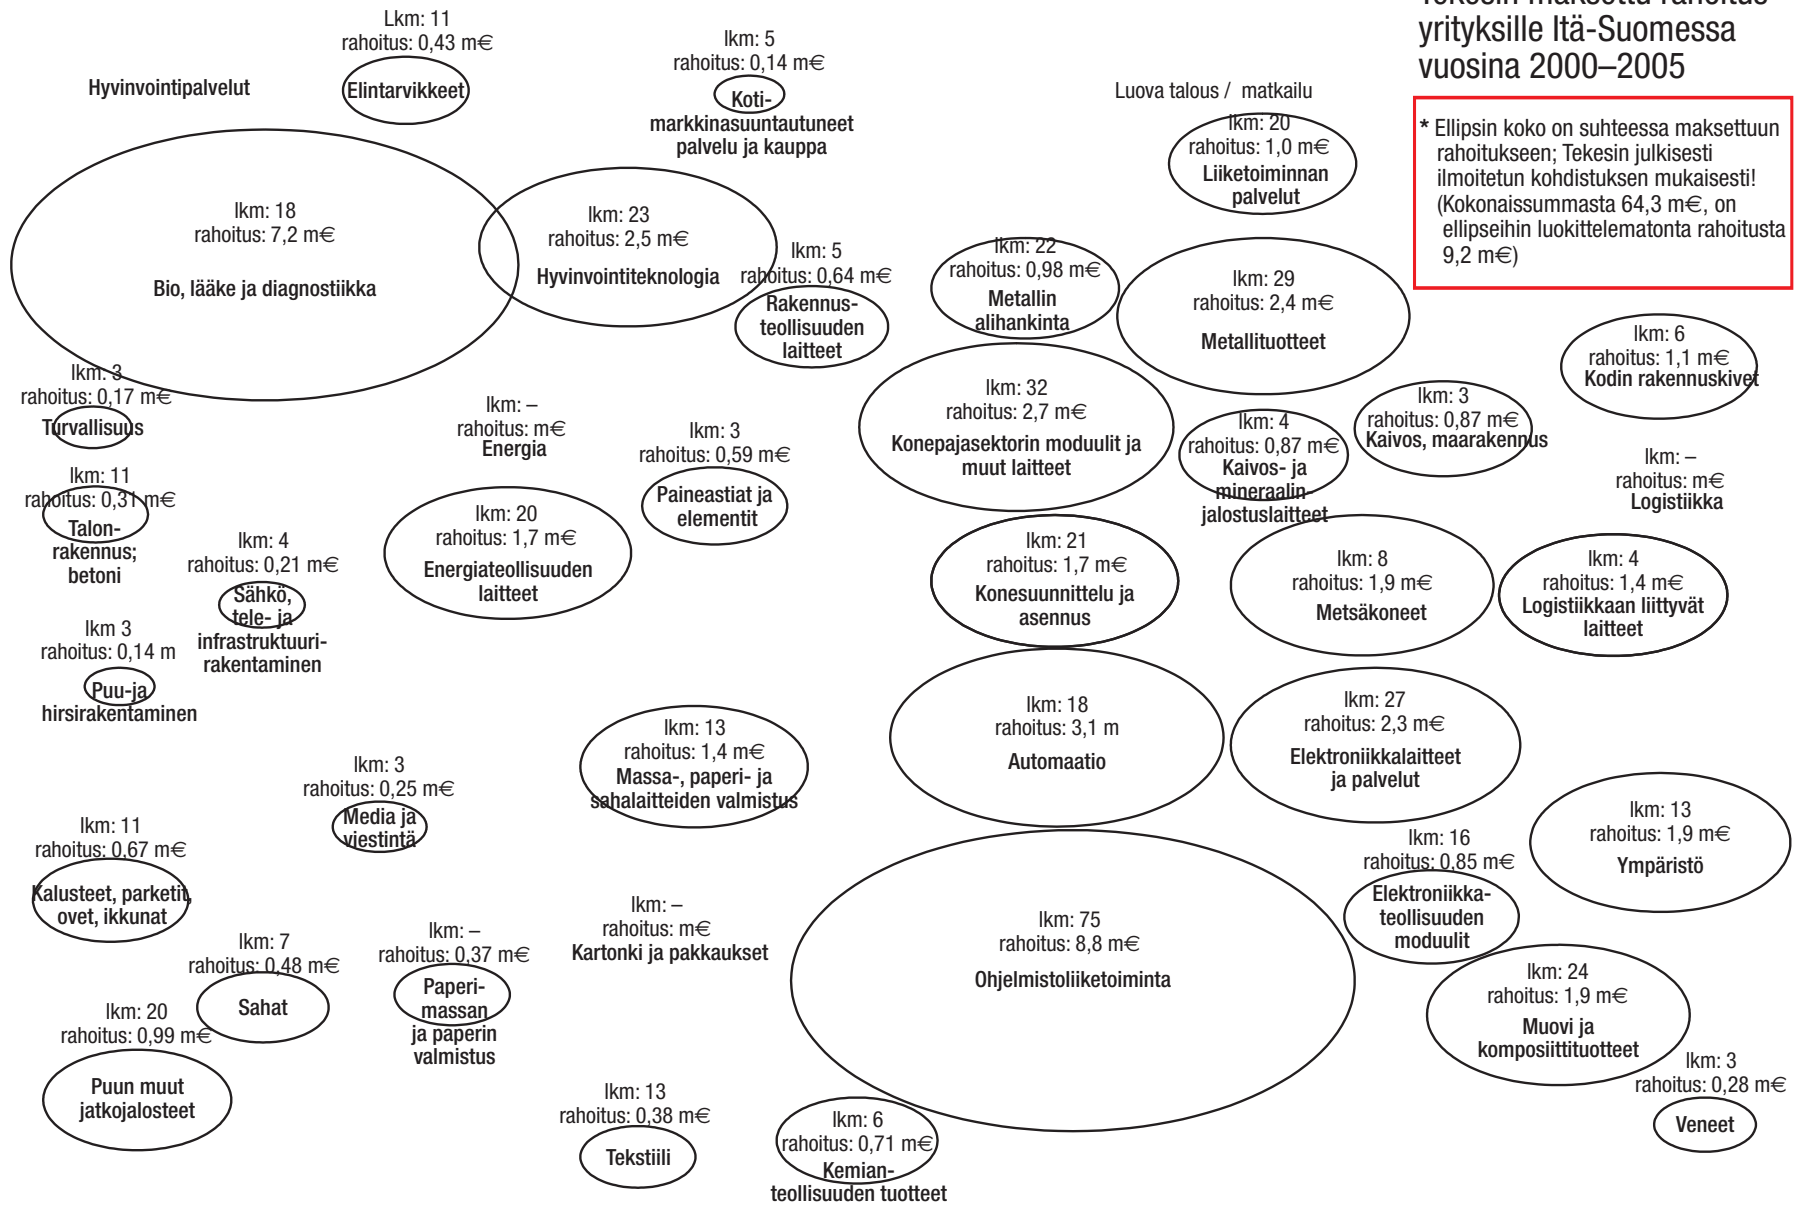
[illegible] yrityksille Itä-Suomessa vuosina 2000–2005

* Ellipsin koko on suhteessa maksettuun rahoitukseen; Tekesin julkisesti ilmoitetun kohdistuksen mukaisesti! (Kokonaissummasta 64,3 m€, on ellipseihin luokittelematonta rahoitusta 9,2 m€)

Hyvinvointipalvelut

Lkm: 11
rahoitus: 0,43 m€
Elintarvikkeet

lkm: 5
rahoitus: 0,14 m€
Kotimarkkinasuuntautuneet palvelu ja kauppa

Luova talous / matkailu

lkm: 20
rahoitus: 1,0 m€
Liiketoiminnan palvelut

lkm: 18
rahoitus: 7,2 m€
Bio, lääke ja diagnostiikka

lkm: 23
rahoitus: 2,5 m€
Hyvinvointiteknologia

lkm: 5
rahoitus: 0,64 m€
Rakennusteollisuuden laitteet

lkm: 22
rahoitus: 0,98 m€
Metallin alihankinta

lkm: 29
rahoitus: 2,4 m€
Metallituotteet

lkm: 6
rahoitus: 1,1 m€
Kodin rakennuskivet

lkm: 3
rahoitus: 0,17 m€
Turvallisuus

lkm: –
rahoitus: m€
Energia

lkm: 3
rahoitus: 0,59 m€
Paineastiat ja elementit

lkm: 32
rahoitus: 2,7 m€
Konepajasektorin moduulit ja muut laitteet

lkm: 4
rahoitus: 0,87 m€
Kaivos- ja mineraalin jalostuslaitteet

lkm: 3
rahoitus: 0,87 m€
Kaivos, maarakennus

lkm: –
rahoitus: m€
Logistiikka

lkm: 11
rahoitus: 0,31 m€
Talonrakennus; betoni

lkm: 4
rahoitus: 0,21 m€
Sähkö, tele- ja infrastruktuurirakentaminen

lkm: 20
rahoitus: 1,7 m€
Energiateollisuuden laitteet

lkm: 21
rahoitus: 1,7 m€
Konesuunnittelu ja asennus

lkm: 8
rahoitus: 1,9 m€
Metsäkoneet

lkm: 4
rahoitus: 1,4 m€
Logistiikkaan liittyvät laitteet

lkm 3
rahoitus: 0,14 m
Puu-ja hirsirakentaminen

lkm: 18
rahoitus: 3,1 m
Automaatio

lkm: 27
rahoitus: 2,3 m€
Elektroniikkalaitteet ja palvelut

lkm: 13
rahoitus: 1,4 m€
Massa-, paperi- ja sahalaitteiden valmistus

lkm: 3
rahoitus: 0,25 m€
Media ja viestintä

lkm: 11
rahoitus: 0,67 m€
Kalusteet, parketit, ovet, ikkunat

lkm: 13
rahoitus: 1,9 m€
Ympäristö

lkm: 16
rahoitus: 0,85 m€
Elektroniikkateollisuuden moduulit

lkm: –
rahoitus: m€
Kartonki ja pakkaukset

lkm: 75
rahoitus: 8,8 m€
Ohjelmistoliiketoiminta

lkm: 7
rahoitus: 0,48 m€
Sahat

lkm: –
rahoitus: 0,37 m€
Paperimassan ja paperin valmistus

lkm: 24
rahoitus: 1,9 m€
Muovi ja komposiittituotteet

lkm: 20
rahoitus: 0,99 m€
Puun muut jatkojalosteet

lkm: 3
rahoitus: 0,28 m€
Veneet

lkm: 13
rahoitus: 0,38 m€
Tekstiili

lkm: 6
rahoitus: 0,71 m€
Kemianteollisuuden tuotteet